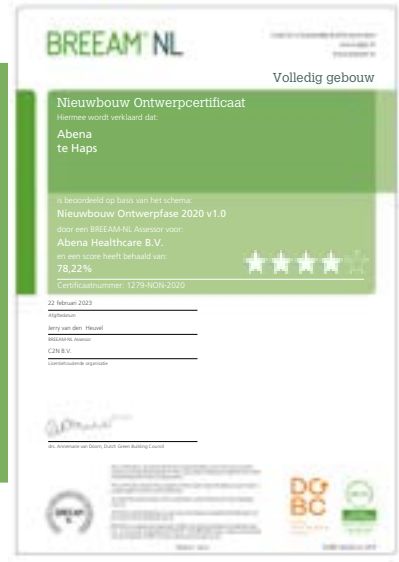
BREEAM® NL

Volledig gebouw

Nieuwbouw Ontwerpcertificaat
Hiermee wordt verklaard dat:
Abena
te Haps

is beoordeeld op basis van het schema:
Nieuwbouw Ontwerpfase 2020 v1.0
door een BREEAM-NL Assessor voor:
Abena Healthcare B.V.
en een score heeft behaald van:
78,22%
Certificaatnummer: 1279-NON-2020

22 februari 2023
Afgiftedatum
Jerry van den Heuvel
BREEAM-NL Assessor
C2N B.V.
Licentiehoudende organisatie

drs. Annemarie van Doorn, Dutch Green Building Council

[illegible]

DG
BC